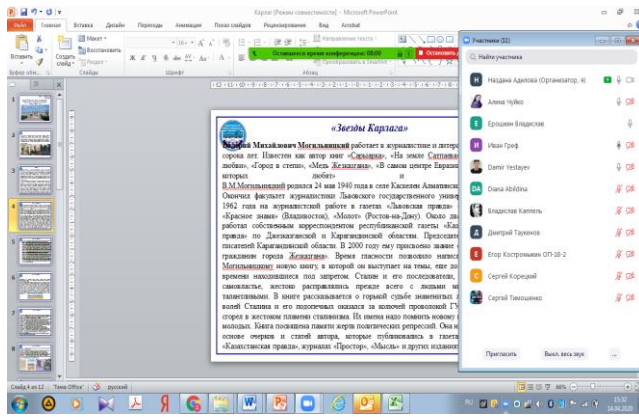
Карлаг [Режим совместимости] - Microsoft PowerPoint

Файл Главная Вставка Дизайн Переходы Анимация Показ слайдов Рецензирование Вид Acrobat

Макет Восстановить Создать слайд Раздел Вставить Буфер обм... Слайды Шрифт Абзац

Остающееся время конференции: 00:00 Остановить

Направление текста Выровнять текст Преобразовать в SmartArt

Участники (32)

Найти участника

Надеждa Адилова (Организатор, я)
Алина Чуйко
Ерошкин Владислав
Иван Греф
Damir Yestayev
Diana Abildina
Владислав Каппель
Дмитрий Тaукенов
Егор Костромыкин ОП-18-2
Сергей Корецкий
Сергей Тимошенко

Пригласить Выкл. весь звук ...

«Звезды Карлага»

Юрий Михайлович Могильницкий работает в журналистике и литерат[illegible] сорока лет. Известен как автор книг «Сарыарка», «На земле Сатпаева» любовь», «Город в степи», «Мечь Жезказгана», «В самом центре Евразии которых любят» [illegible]
В.М.Могильницкий родился 24 мая 1940 года в селе Касселем Алматинск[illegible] Окончил факультет журналистики Львовского государственного униве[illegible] 1962 года на журналистской работе в газетах «Львовская правда» «Красное знамя» (Владивосток), «Молот» (Ростов-на-Дону). Около дв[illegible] работал собственным корреспондентом республиканской газеты «Ка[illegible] правда» по Джезказганской и Карагандинской областям. Председате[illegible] писателей Карагандинской области. В 2000 году ему присвоено звание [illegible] гражданин города Жезказгана». Время гласности позволило написа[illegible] Могильницкому новую книгу, в которой он выступает на темы, еще до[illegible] времени находившиеся под запретом. Сталин и его последователи, самовластье, жестоко расправились прежде всего с людьми м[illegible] талантливыми. В книге рассказывается о горькой судьбе знаменитых л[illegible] волей Сталина и его подсобных оказался за колючей проволокой ГУ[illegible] сгорел в жестоком пламени сталинизма. Их имена надо помнить новому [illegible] молодых. Книга посвящена памяти жертв политических репрессий. Она н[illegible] основе очерков и статей автора, которые публиковались в газета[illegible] «Казахстанская правда», журналах «Простор», «Мысль» и других издани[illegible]

Слайд 4 из 12 "Тема Office" русский

15:32 14.04.2020